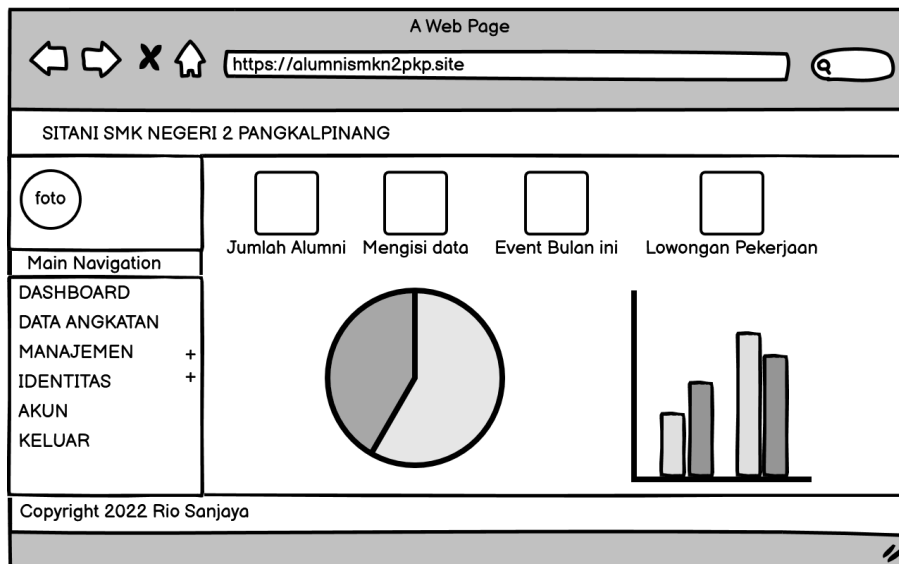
A Web Page

https://alumnismkn2pkp.site

SITANI SMK NEGERI 2 PANGKALPINANG

foto

Main Navigation

DASHBOARD
DATA ANGKATAN
MANAJEMEN +
IDENTITAS +
AKUN
KELUAR

Jumlah Alumni

Mengisi data

Event Bulan ini

Lowongan Pekerjaan

Copyright 2022 Rio Sanjaya